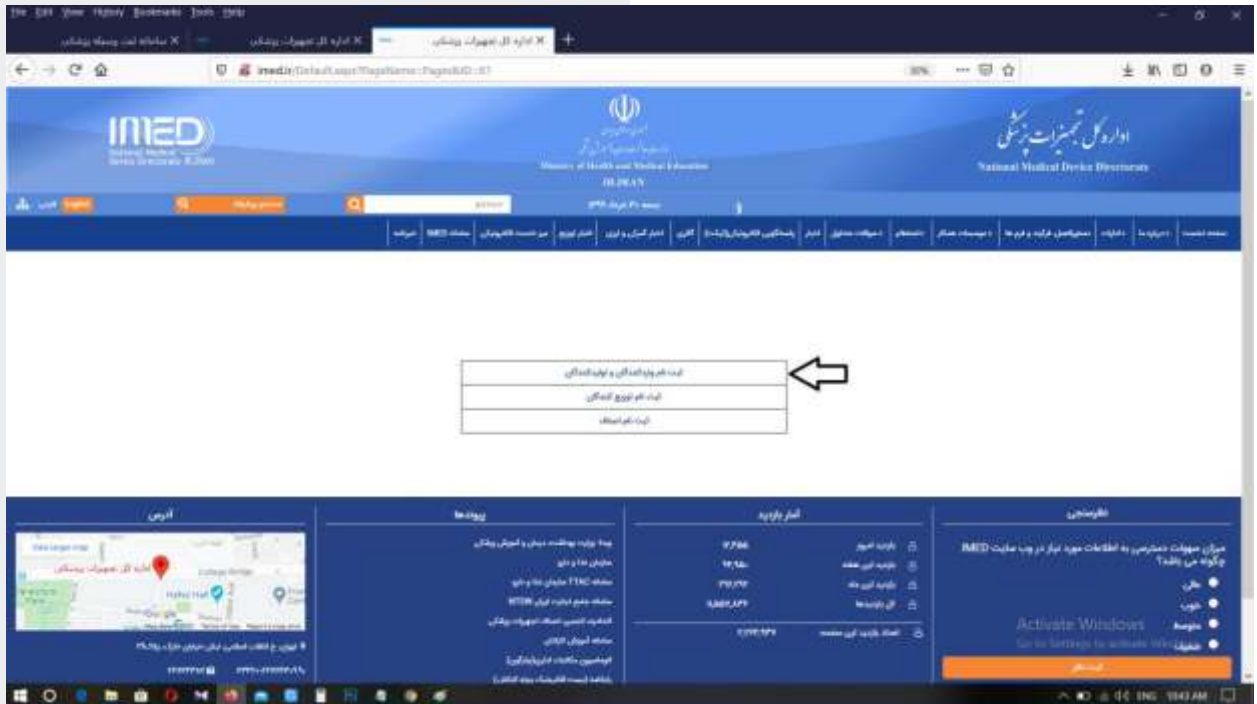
File Edit View History Bookmarks Tools Help

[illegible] × | اداره کل تجهیزات پزشکی | اداره کل تجهیزات پزشکی ×

imed.ir/Default.aspx?PageName=Pages&ID=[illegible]

IMED

اداره کل تجهیزات پزشکی
National Medical Device Directorate

Ministry of Health and Medical Education
IR.IRAN

English

ثبت نام واردکنندگان و تولیدکنندگان
ثبت نام توزیع کنندگان
ثبت نام اصناف

آدرس

اداره کل تجهیزات پزشکی

پیوندها

وزارت بهداشت درمان و آموزش پزشکی

آمار بازدید

بازدید امروز
بازدید این هفته
بازدید این ماه
کل بازدیدها

نظرسنجی

میزان سهولت دسترسی به اطلاعات مورد نیاز در وب سایت IMED چگونه می باشد؟

عالی
خوب
متوسط
ضعیف

Activate Windows
Go to Settings to activate Windows.

ثبت نظر

ENG